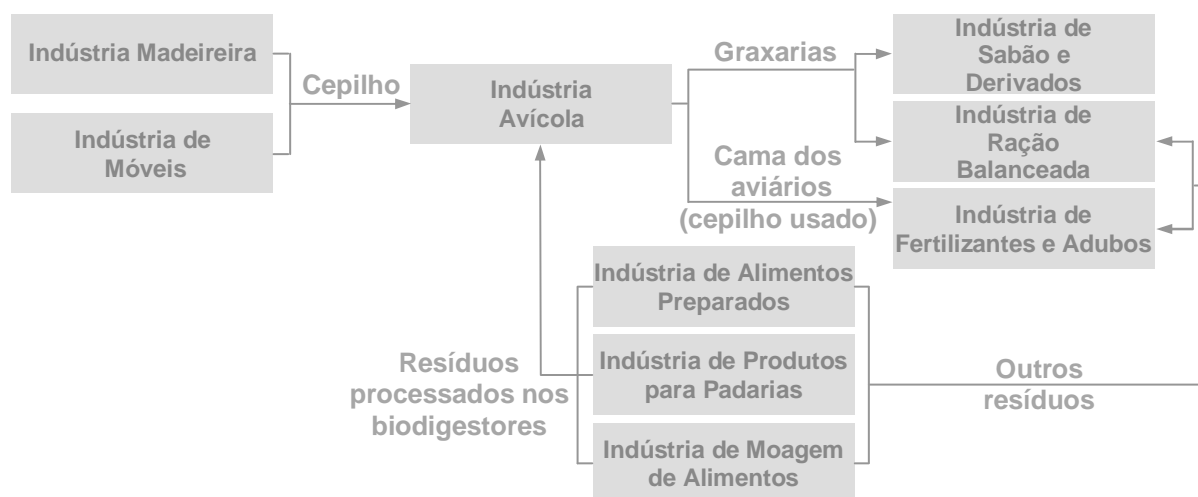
Indústria Madeireira

Indústria de Móveis

Cepilho

Indústria Avícola

Graxarias

Indústria de Sabão e Derivados

Indústria de Ração Balanceada

Cama dos aviários (cepilho usado)

Indústria de Fertilizantes e Adubos

Indústria de Alimentos Preparados

Indústria de Produtos para Padarias

Indústria de Moagem de Alimentos

Resíduos processados nos biodigestores

Outros resíduos